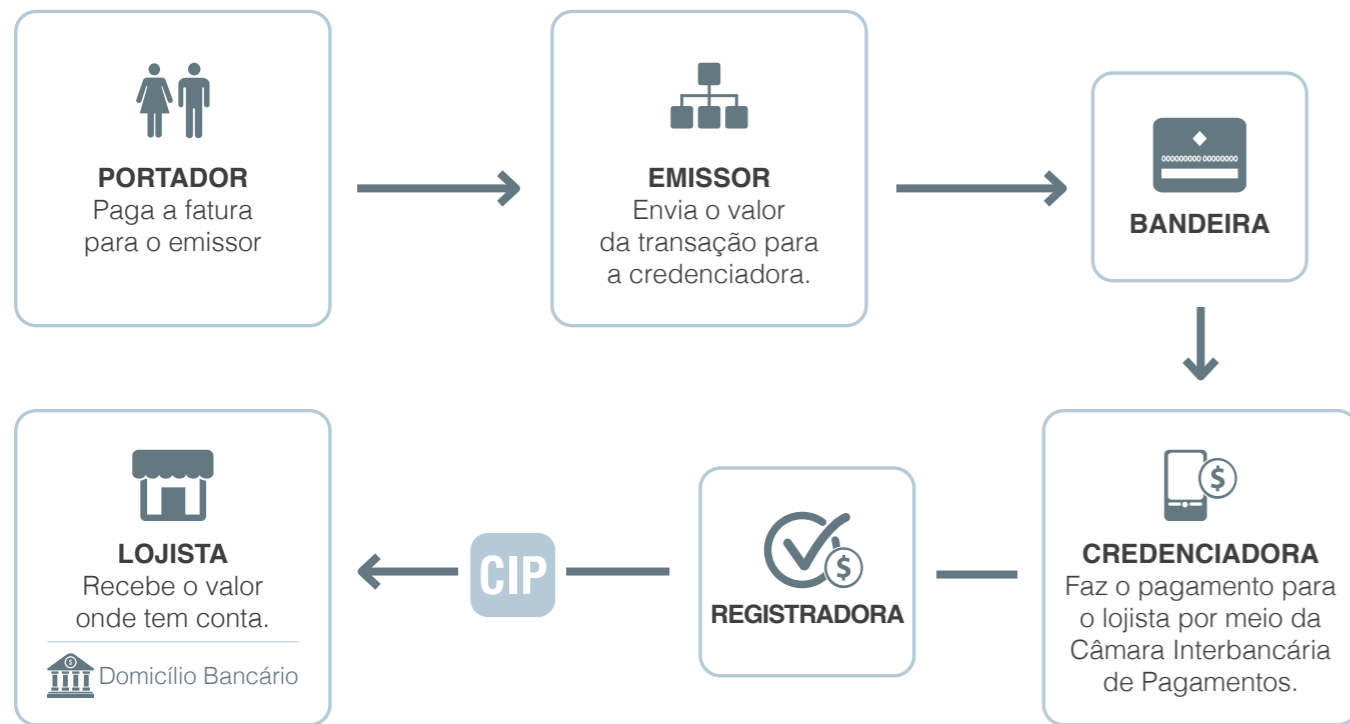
PORTADOR
Paga a fatura para o emissor

EMISSOR
Envia o valor da transação para a credenciadora.

BANDEIRA

CREDENCIADORA
Faz o pagamento para o lojista por meio da Câmara Interbancária de Pagamentos.

REGISTRADORA

CIP

LOJISTA
Recebe o valor onde tem conta.

Domicílio Bancário